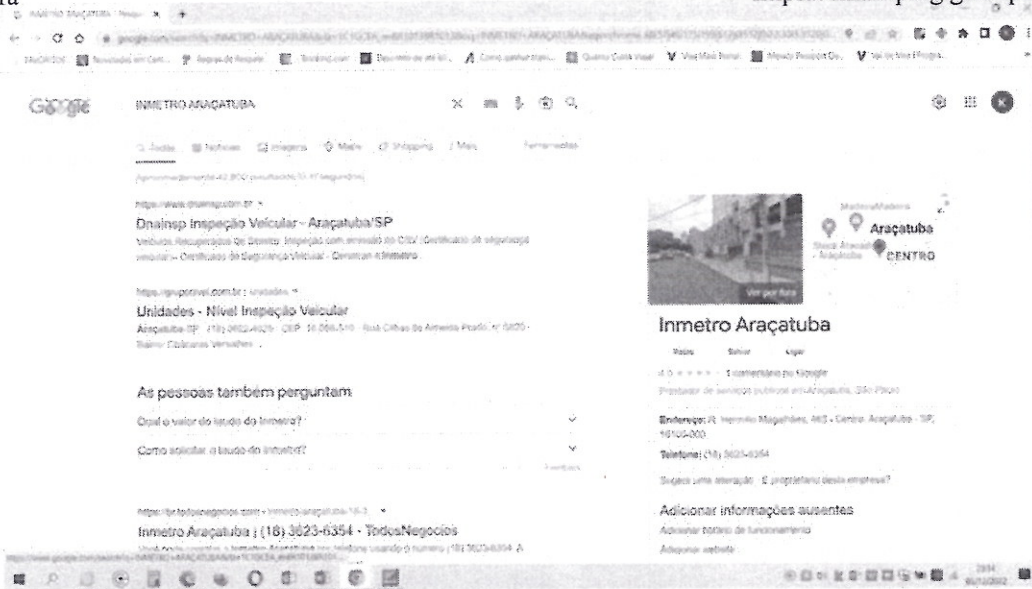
Google

INMETRO ARAÇATUBA

Todas Notícias Imagens Maps Shopping Mais Ferramentas

https://www.dnainsp.com.br

Dnainsp Inspeção Veicular - Araçatuba/SP

Veículos Recuperados De Sinistro. Inspeção com emissão do CSV (Certificado de segurança veicular) - Certificado de Segurança Veicular - Credenciado Inmetro.

https://gruponivel.com.br › unidades

Unidades - Nível Inspeção Veicular

Araçatuba-SP · (18) 3623-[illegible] · CEP: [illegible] · Rua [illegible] · Bairro: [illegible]

As pessoas também perguntam

Qual o valor do laudo do Inmetro?

Como solicitar o laudo do Inmetro?

Inmetro Araçatuba | (18) 3623-6354 - TodosNegocios

Araçatuba

CENTRO

Ver por fora

Inmetro Araçatuba

Rotas Salvar Ligar

4,0 1 comentário no Google

Prestador de serviços públicos em Araçatuba, São Paulo

Endereço: R. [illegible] Magalhães, 463 - Centro, Araçatuba - SP, 16010-000

Telefone: (18) 3623-6354

Sugerir uma alteração · É proprietário desta empresa?

Adicionar informações ausentes

Adicionar horário de funcionamento

Adicionar website